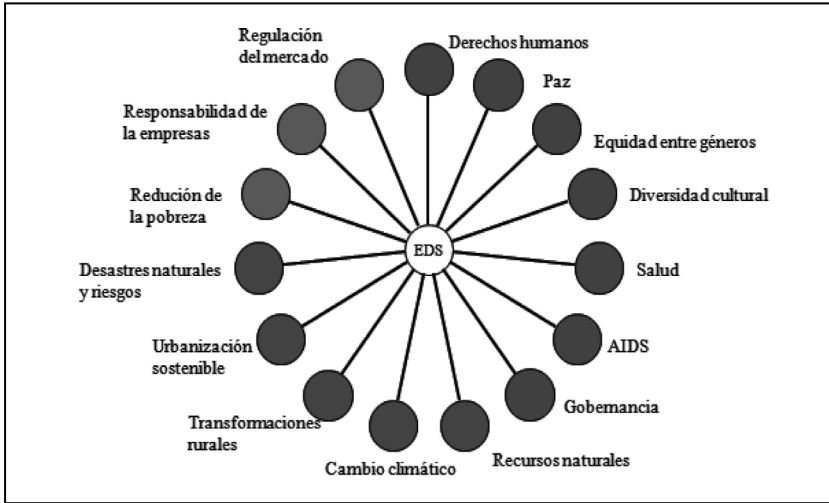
Regulación del mercado

Derechos humanos

Paz

Responsabilidad de la empresas

Equidad entre géneros

Redución de la pobreza

Diversidad cultural

EDS

Desastres naturales y riesgos

Salud

Urbanización sostenible

AIDS

Gobernancia

Transformaciones rurales

Cambio climático

Recursos naturales